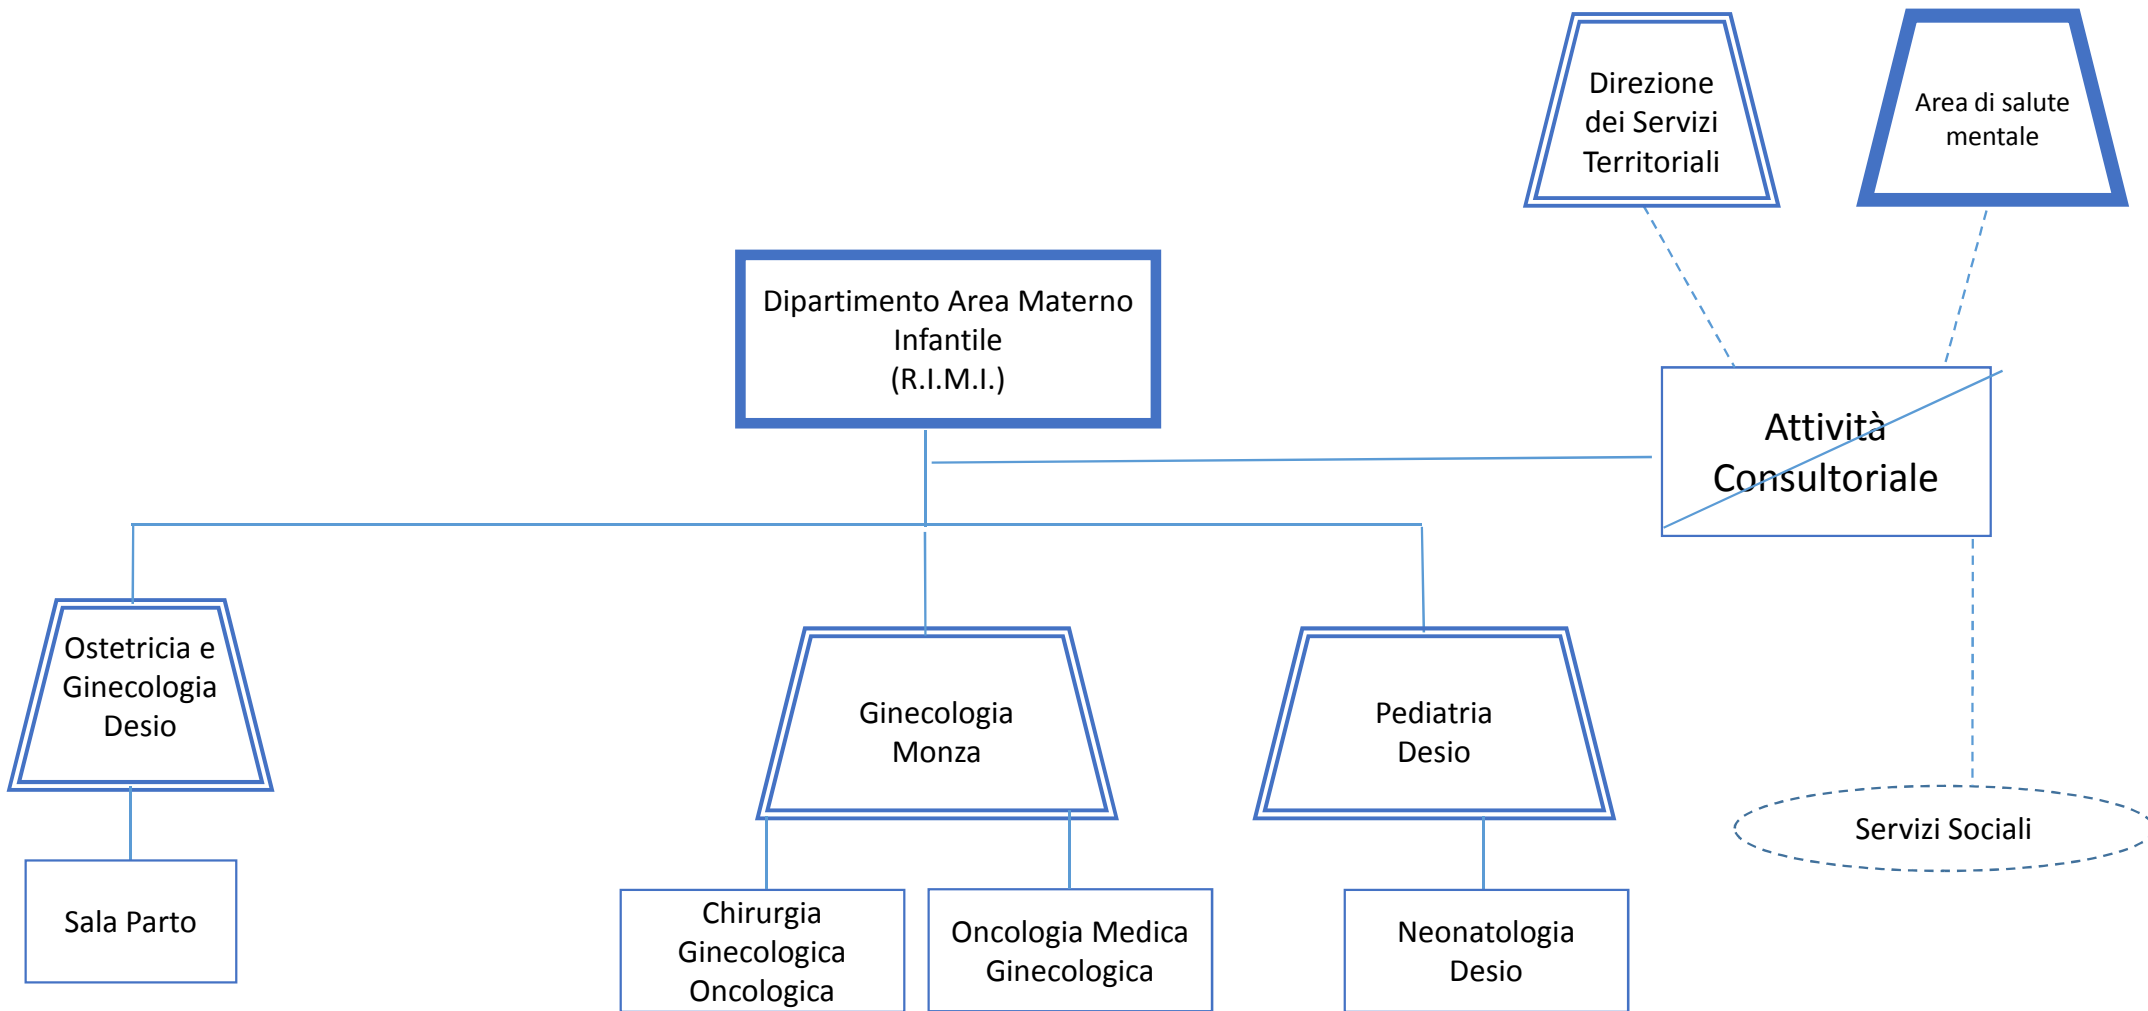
Direzione dei Servizi Territoriali

Area di salute mentale

Dipartimento Area Materno Infantile (R.I.M.I.)

Attività Consultoriale

Ostetricia e Ginecologia Desio

Ginecologia Monza

Pediatria Desio

Servizi Sociali

Sala Parto

Chirurgia Ginecologica Oncologica

Oncologia Medica Ginecologica

Neonatologia Desio